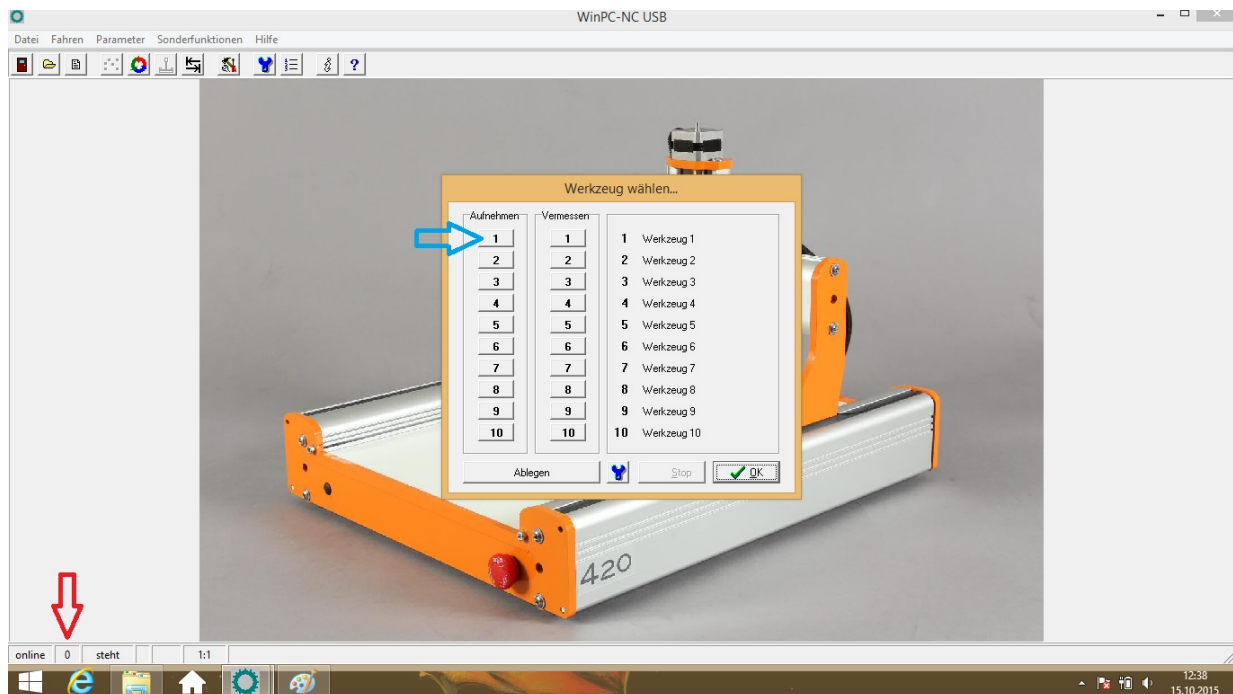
WinPC-NC USB

Datei Fahren Parameter Sonderfunktionen Hilfe

Werkzeug wählen...

Aufnehmen
1
2
3
4
5
6
7
8
9
10

Vermessen
1
2
3
4
5
6
7
8
9
10

| | |
|---|---|
| 1 | Werkzeug 1 |
| 2 | Werkzeug 2 |
| 3 | Werkzeug 3 |
| 4 | Werkzeug 4 |
| 5 | Werkzeug 5 |
| 6 | Werkzeug 6 |
| 7 | Werkzeug 7 |
| 8 | Werkzeug 8 |
| 9 | Werkzeug 9 |
| 10 | Werkzeug 10 |

Ablegen
Stop
OK

420

online 0 steht 1:1

12:38
15.10.2015